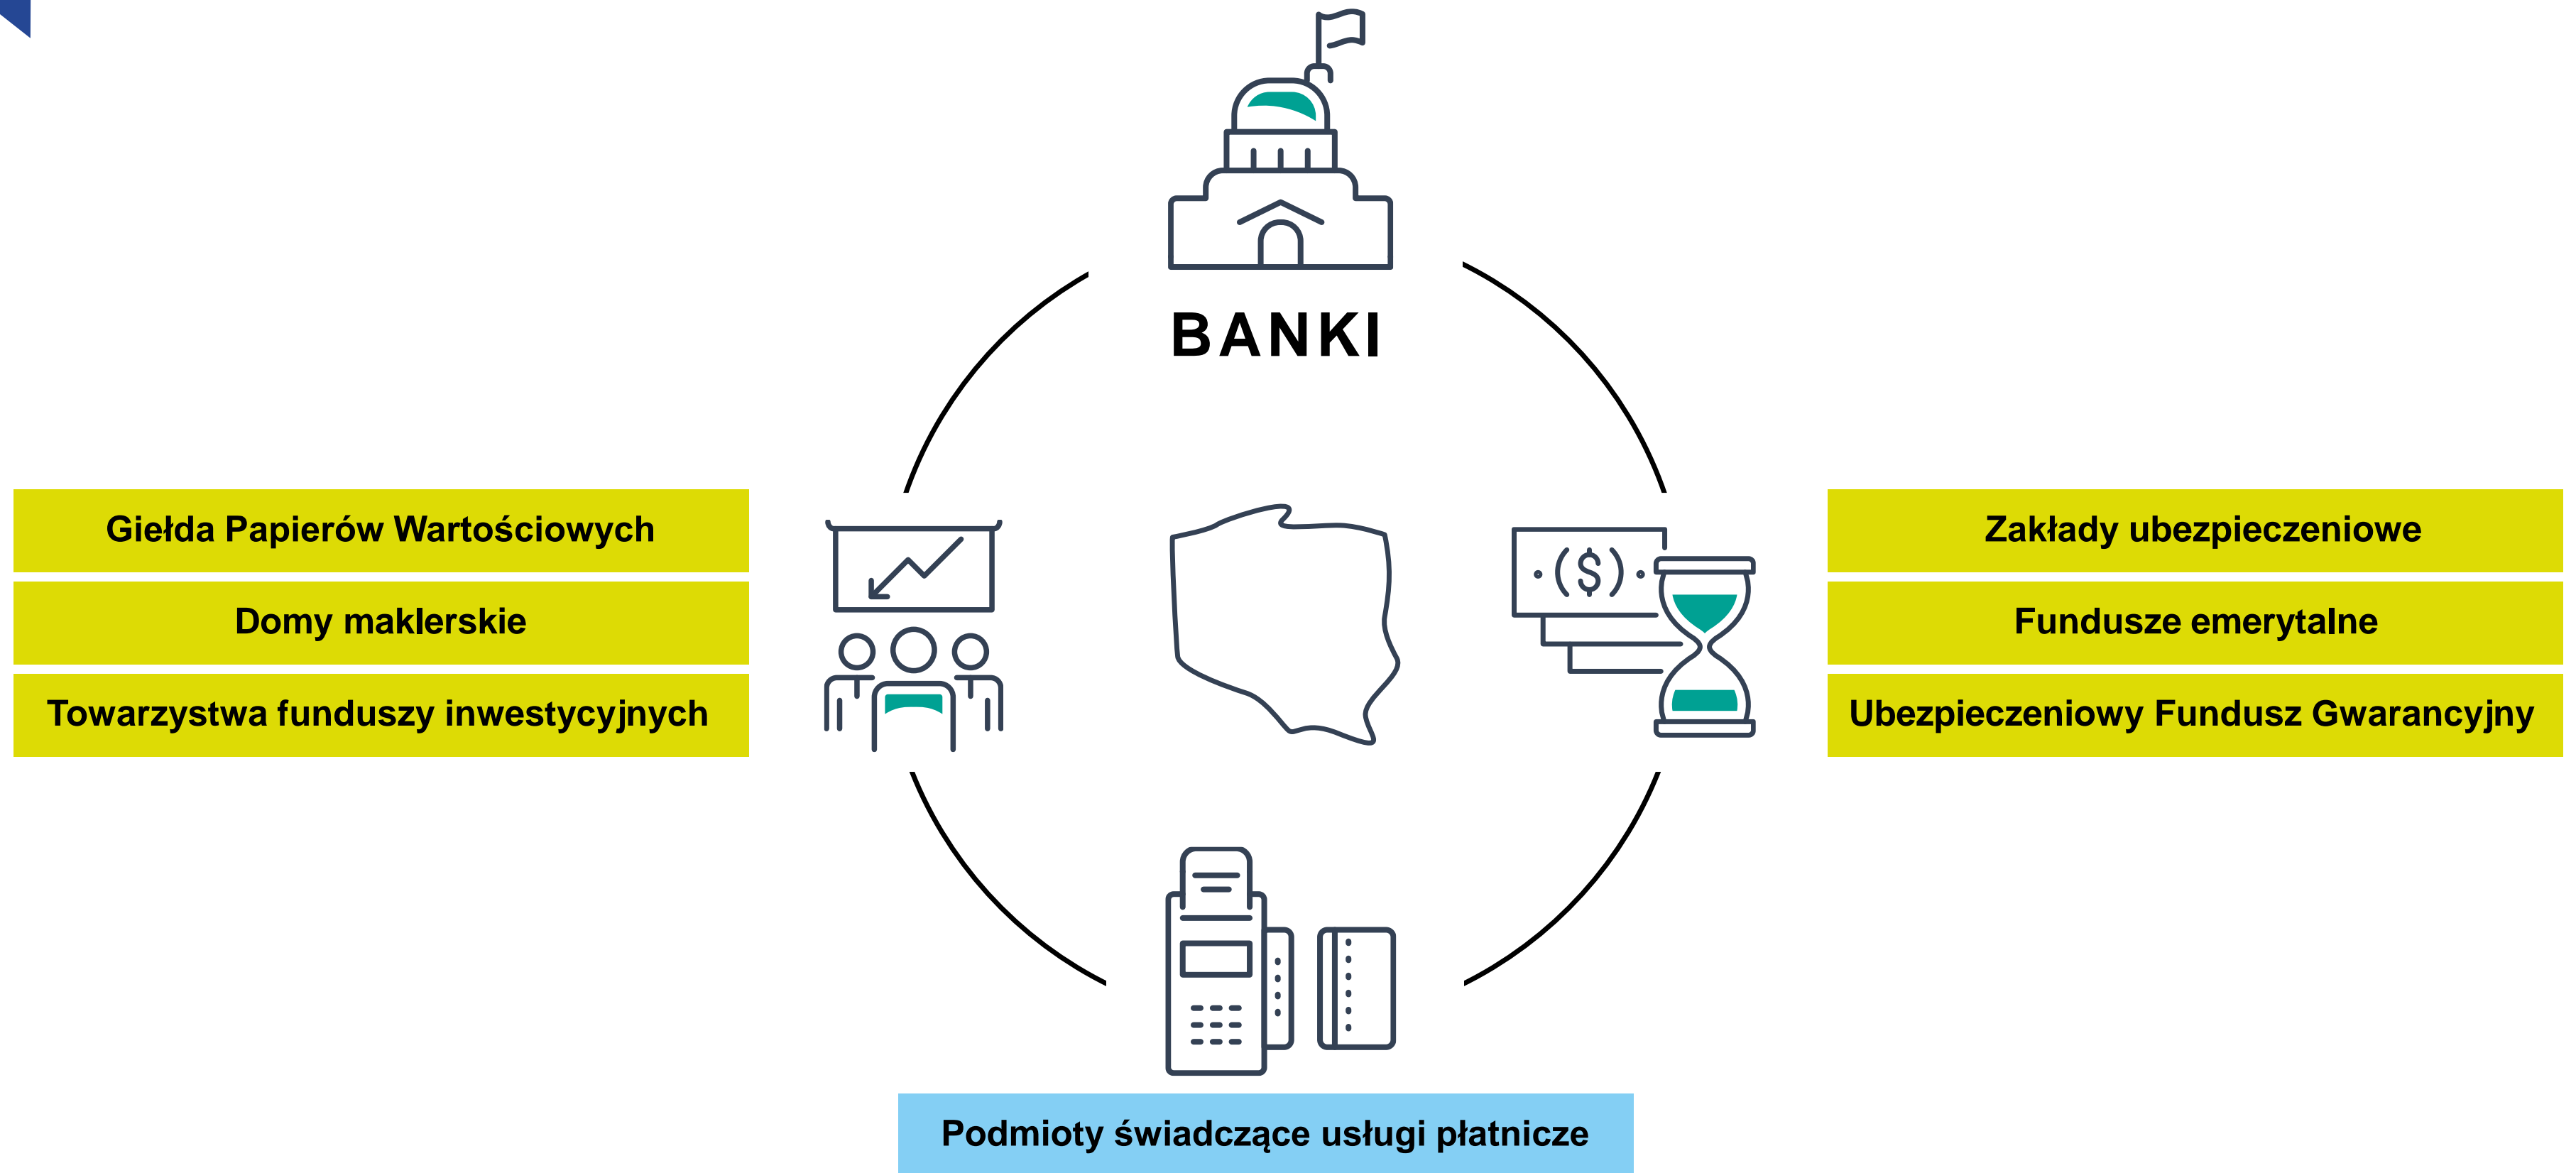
BANKI

Giełda Papierów Wartościowych

Domy maklerskie

Towarzystwa funduszy inwestycyjnych

$

Zakłady ubezpieczeniowe

Fundusze emerytalne

Ubezpieczeniowy Fundusz Gwarancyjny

Podmioty świadczące usługi płatnicze